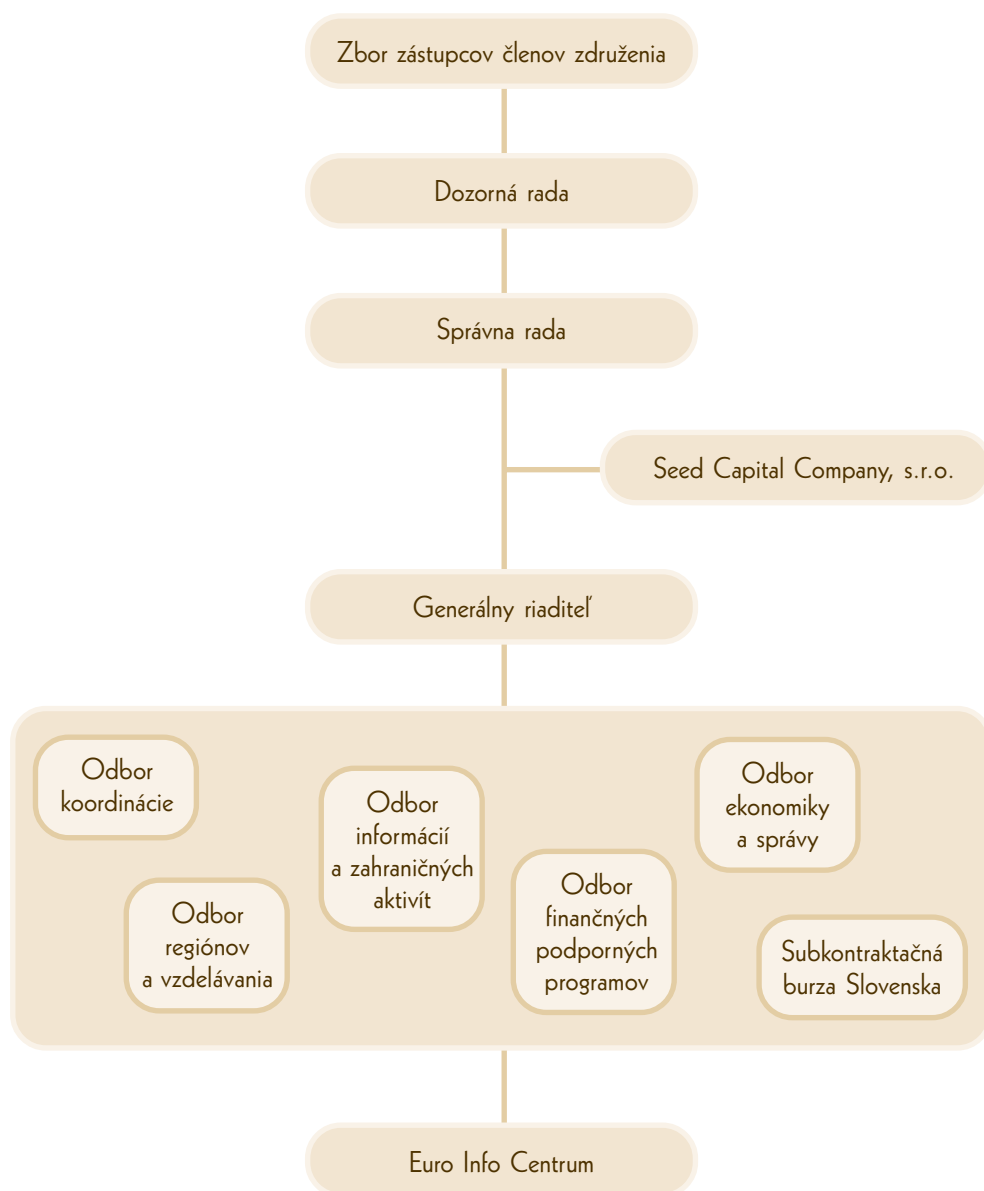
Zbor zástupcov členov združenia

Dozorná rada

Správna rada

Seed Capital Company, s.r.o.

Generálny riaditeľ

Odbor koordinácie

Odbor informácií a zahraničných aktivít

Odbor ekonomiky a správy

Odbor regiónov a vzdelávania

Odbor finančných podporných programov

Subkontraktačná burza Slovenska

Euro Info Centrum